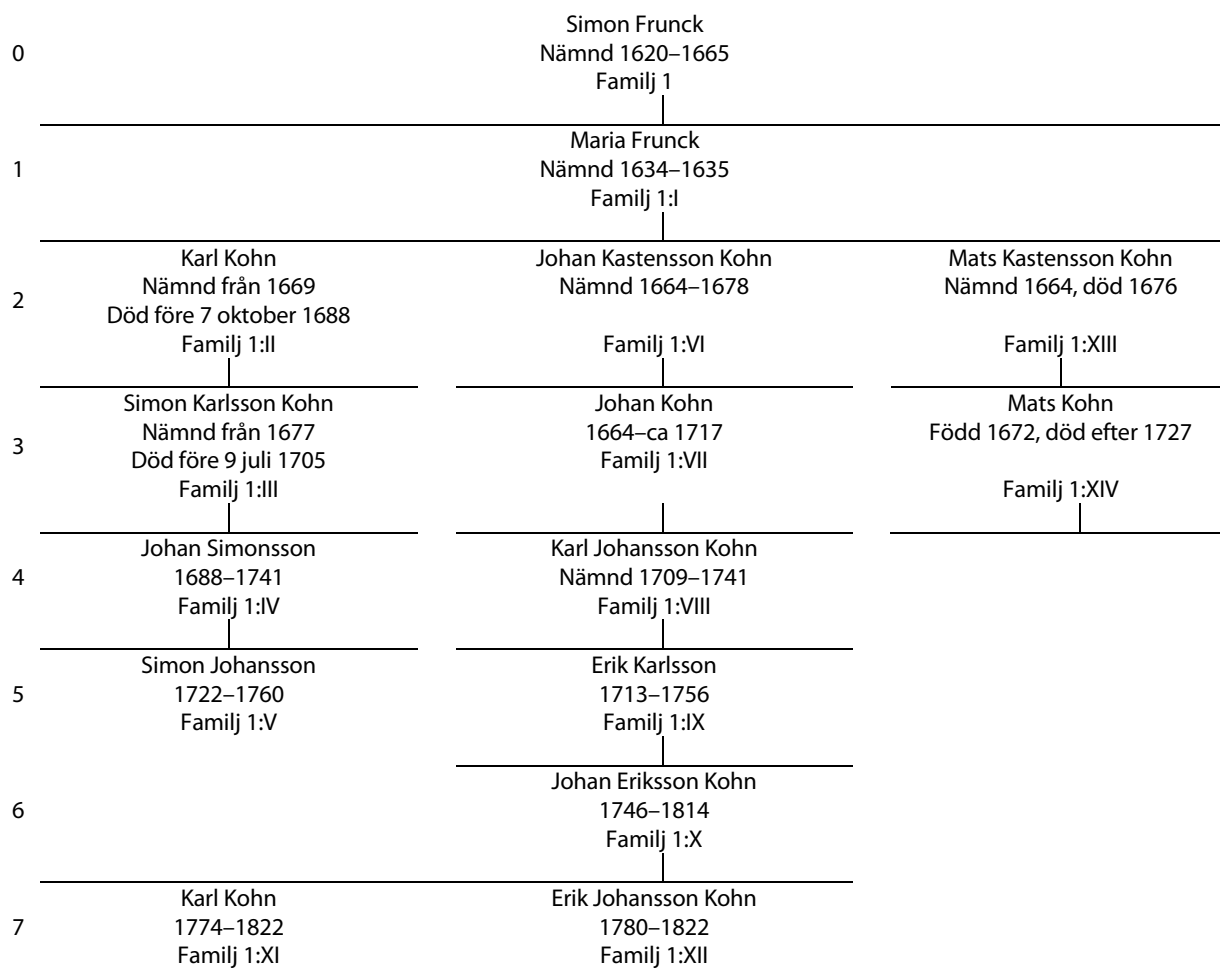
0
Simon Frunck
Nämnd 1620–1665
Familj 1

1
Maria Frunck
Nämnd 1634–1635
Familj 1:I

2
Karl Kohn
Nämnd från 1669
Död före 7 oktober 1688
Familj 1:II

Johan Kastensson Kohn
Nämnd 1664–1678
Familj 1:VI

Mats Kastensson Kohn
Nämnd 1664, död 1676
Familj 1:XIII

3
Simon Karlsson Kohn
Nämnd från 1677
Död före 9 juli 1705
Familj 1:III

Johan Kohn
1664–ca 1717
Familj 1:VII

Mats Kohn
Född 1672, död efter 1727
Familj 1:XIV

4
Johan Simonsson
1688–1741
Familj 1:IV

Karl Johansson Kohn
Nämnd 1709–1741
Familj 1:VIII

5
Simon Johansson
1722–1760
Familj 1:V

Erik Karlsson
1713–1756
Familj 1:IX

6
Johan Eriksson Kohn
1746–1814
Familj 1:X

7
Karl Kohn
1774–1822
Familj 1:XI

Erik Johansson Kohn
1780–1822
Familj 1:XII